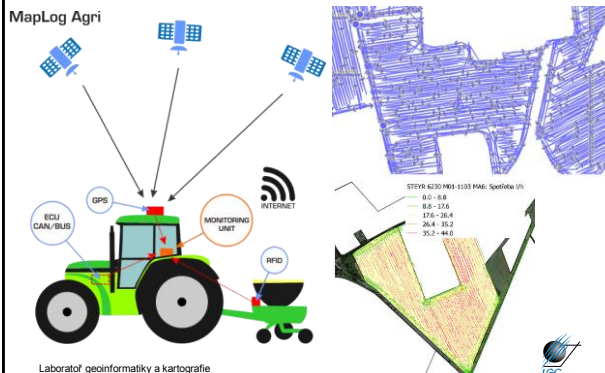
MapLog Agri

GPS

ECU CAN/BUS

MONITORING UNIT

INTERNET

RFID

STEYR 6230 M01-1103 MA6: Spotřeba l/h

0.0 - 8.8

8.8 - 17.6

17.6 - 26.4

26.4 - 35.2

35.2 - 44.0

Laboratoř geoinformatiky a kartografie

LGC